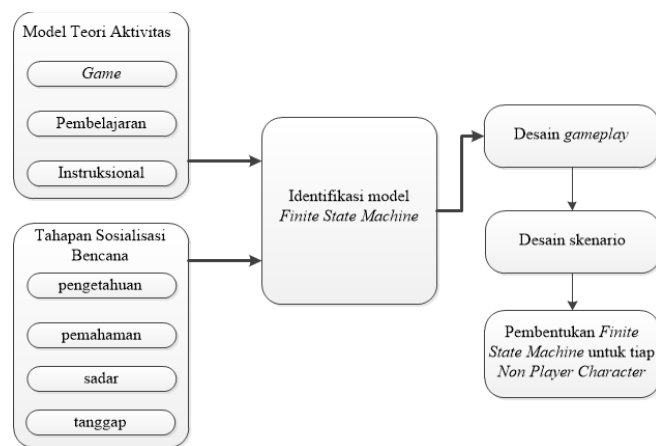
Model Teori Aktivitas

Game

Pembelajaran

Instruksional

Tahapan Sosialisasi Bencana

pengetahuan

pemahaman

sadar

tanggap

Identifikasi model Finite State Machine

Desain gameplay

Desain skenario

Pembentukan Finite State Machine untuk tiap Non Player Character